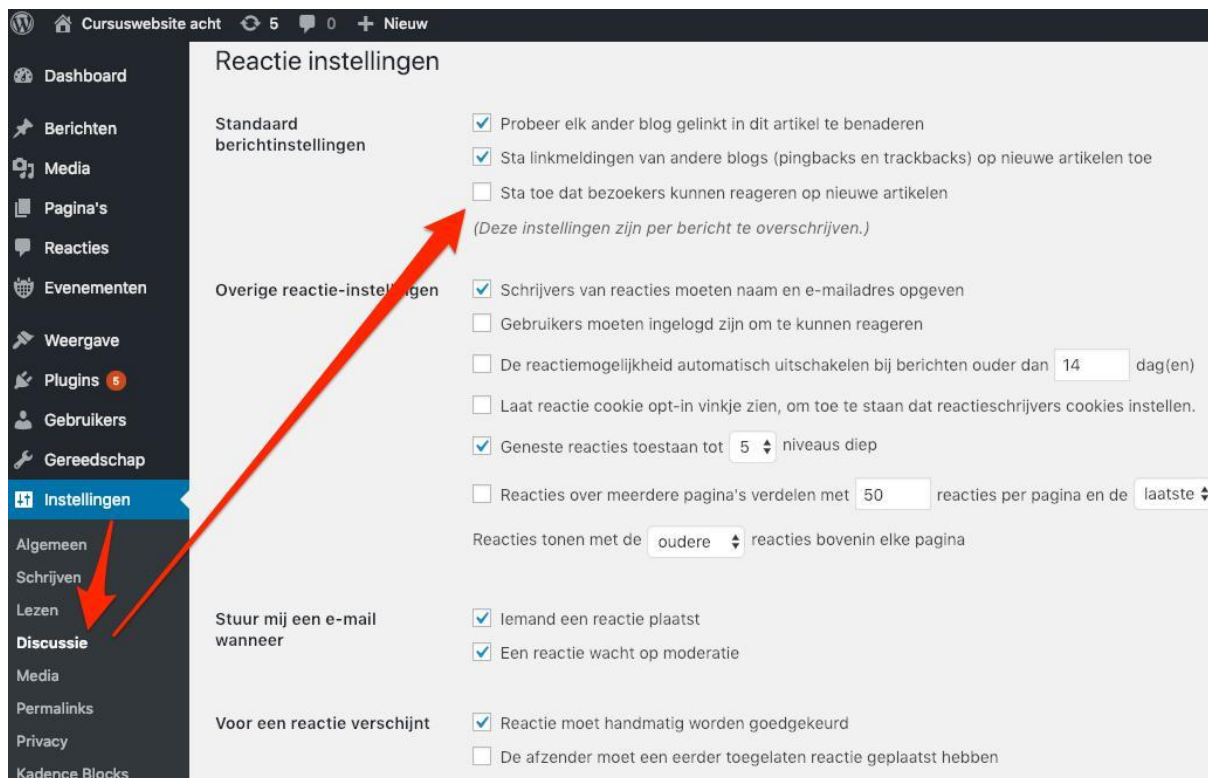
Cursuswebsite acht 5 0 + Nieuw

Dashboard
Berichten
Media
Pagina's
Reacties
Evenementen
Weergave
Plugins 5
Gebruikers
Gereedschap
Instellingen
Algemeen
Schrijven
Lezen
Discussie
Media
Permalinks
Privacy
Kadence Blocks

Reactie instellingen

Standaard berichtinstellingen

Probeer elk ander blog gelinkt in dit artikel te benaderen

Sta linkmeldingen van andere blogs (pingbacks en trackbacks) op nieuwe artikelen toe

Sta toe dat bezoekers kunnen reageren op nieuwe artikelen

(Deze instellingen zijn per bericht te overschrijven.)

Overige reactie-instellingen

Schrijvers van reacties moeten naam en e-mailadres opgeven

Gebruikers moeten ingelogd zijn om te kunnen reageren

De reactiemogelijkheid automatisch uitschakelen bij berichten ouder dan 14 dag(en)

Laat reactie cookie opt-in vinkje zien, om toe te staan dat reactieschrijvers cookies instellen.

Geneste reacties toestaan tot 5 niveaus diep

Reacties over meerdere pagina's verdelen met 50 reacties per pagina en de laatste

Reacties tonen met de oudere reacties bovenin elke pagina

Stuur mij een e-mail wanneer

Iemand een reactie plaatst

Een reactie wacht op moderatie

Voor een reactie verschijnt

Reactie moet handmatig worden goedgekeurd

De afzender moet een eerder toegelaten reactie geplaatst hebben